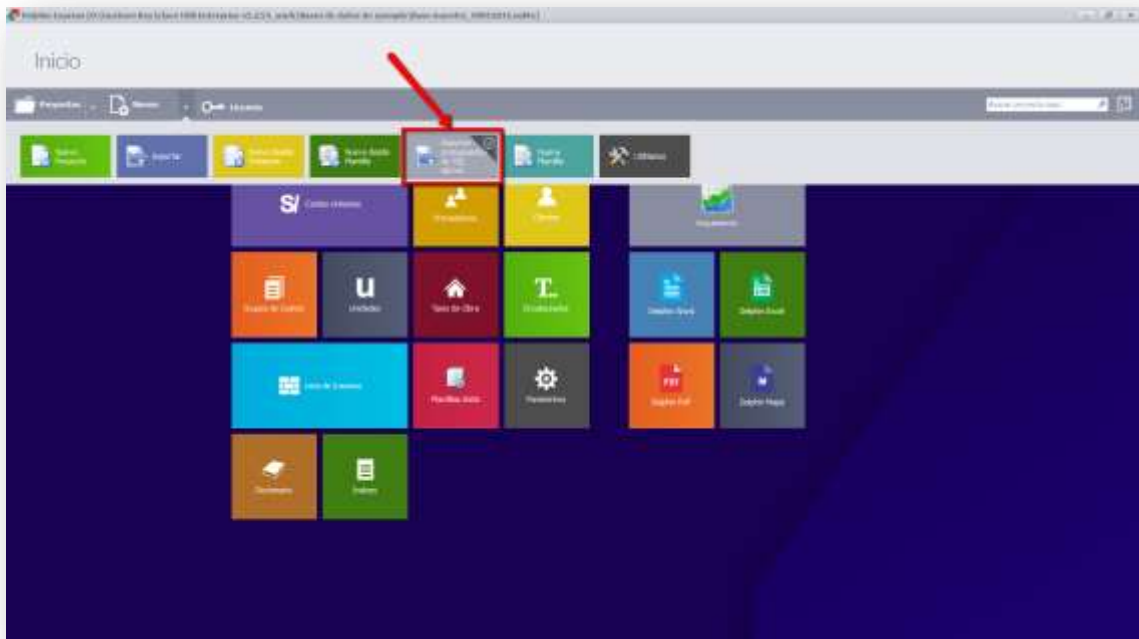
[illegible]

Inicio

Proyectos · Nuevo · Usuario

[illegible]

Nuevo Proyecto · Importar · Nuevo Desde Plantilla · Nuevo desde Planilla · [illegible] · Nueva Planilla · Utilitarios

S/ Costos Unitarios · Proveedores · Clientes · Seguimiento

Insumos de Cuentas · U Unidades · Tipos de Obra · T. Encabezados · Bajadas Excel · Bajadas Excel

Lista de Insumos · Planillas Base · Parámetros · Bajadas PDF · Bajadas Mapa

Diccionario · Índices